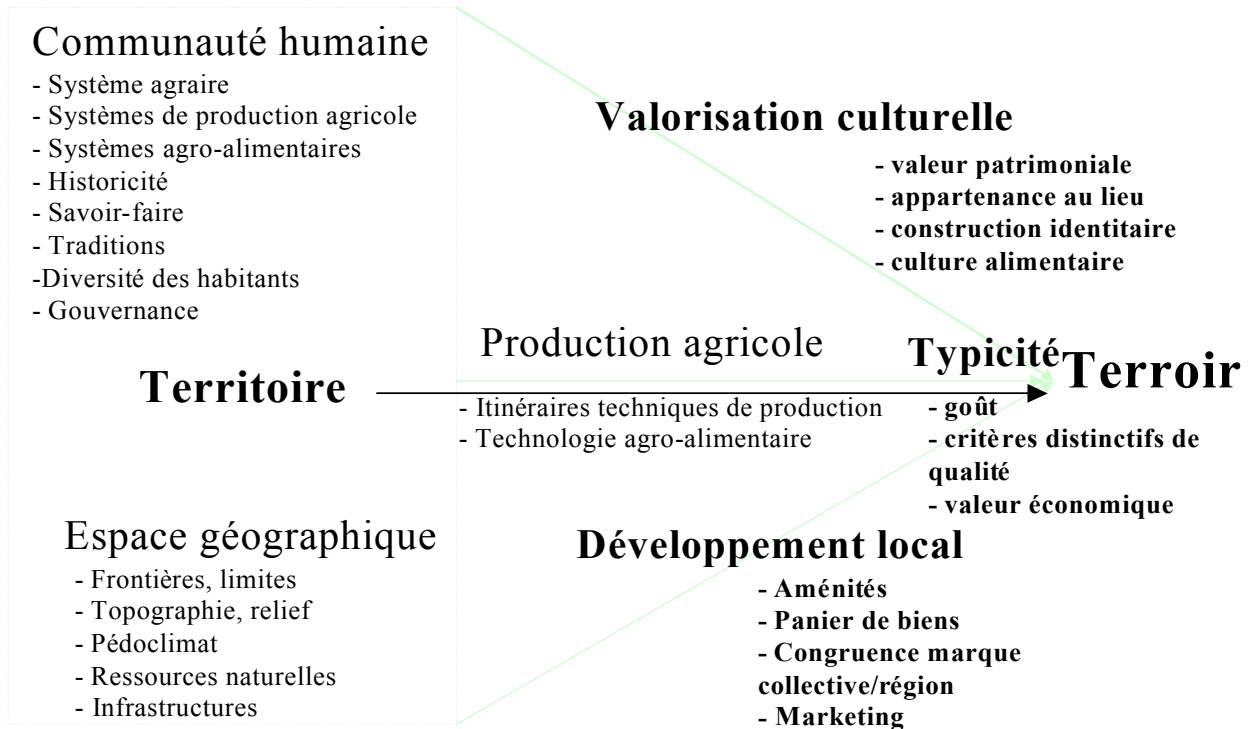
Communauté humaine
- Système agraire
- Systèmes de production agricole
- Systèmes agro-alimentaires
- Historicité
- Savoir-faire
- Traditions
-Diversité des habitants
- Gouvernance

Valorisation culturelle
- valeur patrimoniale
- appartenance au lieu
- construction identitaire
- culture alimentaire

Production agricole

Territoire

- Itinéraires techniques de production
- Technologie agro-alimentaire

Typicité

Terroir

- goût
- critères distinctifs de qualité
- valeur économique

Espace géographique
- Frontières, limites
- Topographie, relief
- Pédoclimat
- Ressources naturelles
- Infrastructures

Développement local
- Aménités
- Panier de biens
- Congruence marque collective/région
- Marketing